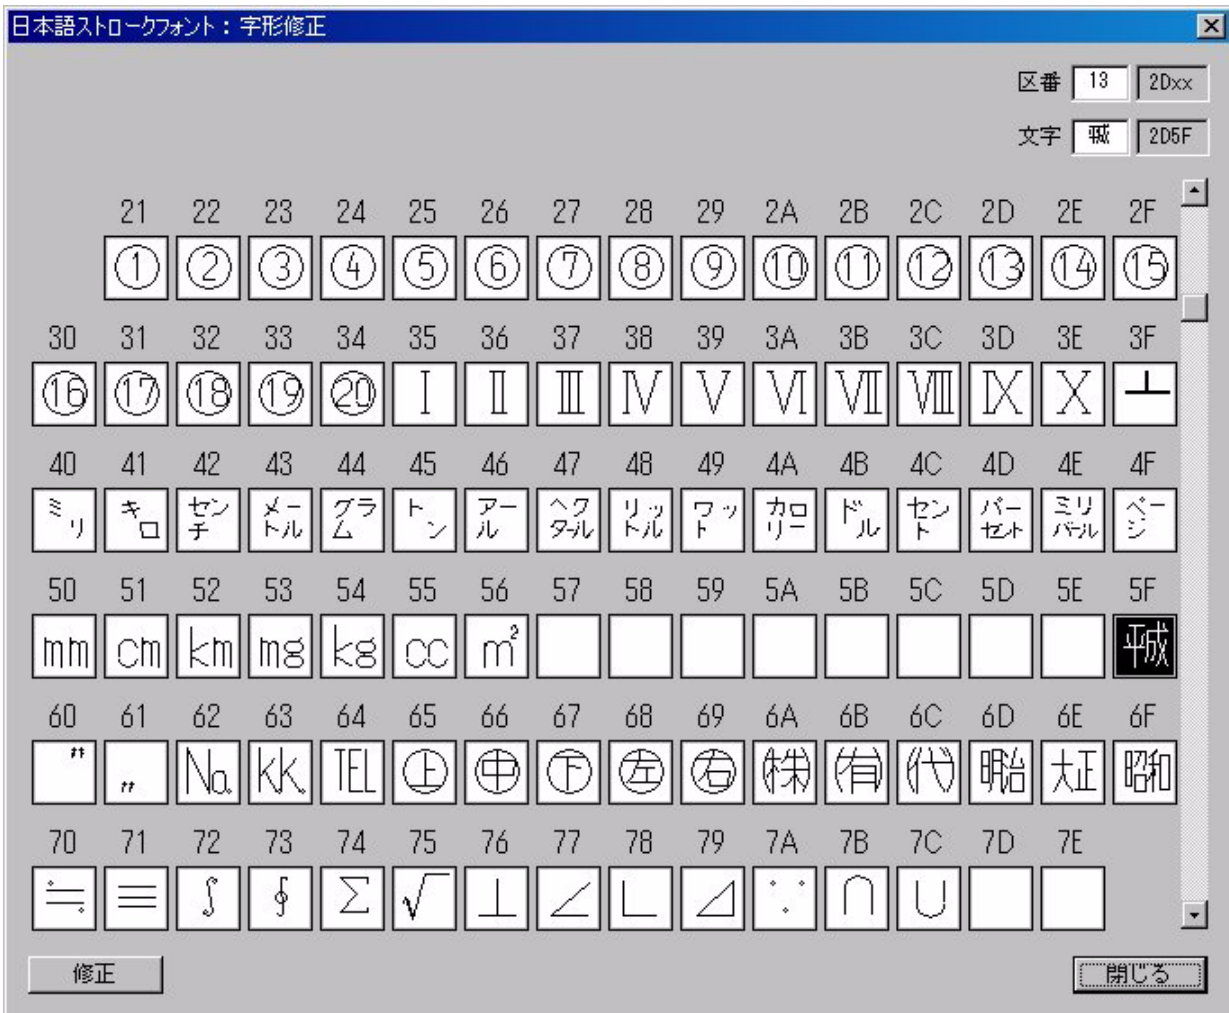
日本語ストロークフォント：字形修正

区番 13 2Dxx
文字 平成 2D5F

| 21 | 22 | 23 | 24 | 25 | 26 | 27 | 28 | 29 | 2A | 2B | 2C | 2D | 2E | 2F |
|---|---|---|---|---|---|---|---|---|---|---|---|---|---|---|
| ① | ② | ③ | ④ | ⑤ | ⑥ | ⑦ | ⑧ | ⑨ | ⑩ | ⑪ | ⑫ | ⑬ | ⑭ | ⑮ |

| 30 | 31 | 32 | 33 | 34 | 35 | 36 | 37 | 38 | 39 | 3A | 3B | 3C | 3D | 3E | 3F |
|---|---|---|---|---|---|---|---|---|---|---|---|---|---|---|---|
| ⑯ | ⑰ | ⑱ | ⑲ | ⑳ | Ⅰ | Ⅱ | Ⅲ | Ⅳ | Ⅴ | Ⅵ | Ⅶ | Ⅷ | Ⅸ | Ⅹ | ┴ |

| 40 | 41 | 42 | 43 | 44 | 45 | 46 | 47 | 48 | 49 | 4A | 4B | 4C | 4D | 4E | 4F |
|---|---|---|---|---|---|---|---|---|---|---|---|---|---|---|---|
| ミリ | キロ | センチ | メートル | グラム | トン | アール | ヘクタール | リットル | ワット | カロリー | ドル | セント | パーセント | ミリバール | ページ |

| 50 | 51 | 52 | 53 | 54 | 55 | 56 | 57 | 58 | 59 | 5A | 5B | 5C | 5D | 5E | 5F |
|---|---|---|---|---|---|---|---|---|---|---|---|---|---|---|---|
| mm | cm | km | mg | kg | cc | $m^2$ | | | | | | | | | 平成 |

| 60 | 61 | 62 | 63 | 64 | 65 | 66 | 67 | 68 | 69 | 6A | 6B | 6C | 6D | 6E | 6F |
|---|---|---|---|---|---|---|---|---|---|---|---|---|---|---|---|
| 〝 | 〟 | No. | K.K. | TEL | ㊤ | ㊥ | ㊦ | ㊧ | ㊨ | ㈱ | ㈲ | ㈹ | 明治 | 大正 | 昭和 |

| 70 | 71 | 72 | 73 | 74 | 75 | 76 | 77 | 78 | 79 | 7A | 7B | 7C | 7D | 7E |
|---|---|---|---|---|---|---|---|---|---|---|---|---|---|---|
| ≒ | ≡ | ∫ | ∮ | ∑ | √ | ⊥ | ∠ | ∟ | ⊿ | ∵ | ∩ | ∪ | | |

修正
閉じる